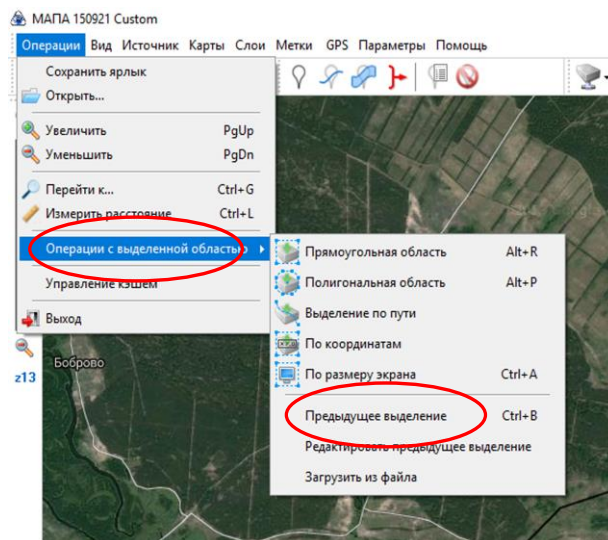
МАПА 150921 Custom

Операции Вид Источник Карты Слои Метки GPS Параметры Помощь

Сохранить ярлык
Открыть...
Увеличить PgUp
Уменьшить PgDn
Перейти к... Ctrl+G
Измерить расстояние Ctrl+L
Операции с выделенной областью
Управление кэшем
Выход

Прямоугольная область Alt+R
Полигональная область Alt+P
Выделение по пути
По координатам
По размеру экрана Ctrl+A
Предыдущее выделение Ctrl+B
Редактировать предыдущее выделение
Загрузить из файла

Боброво
z13